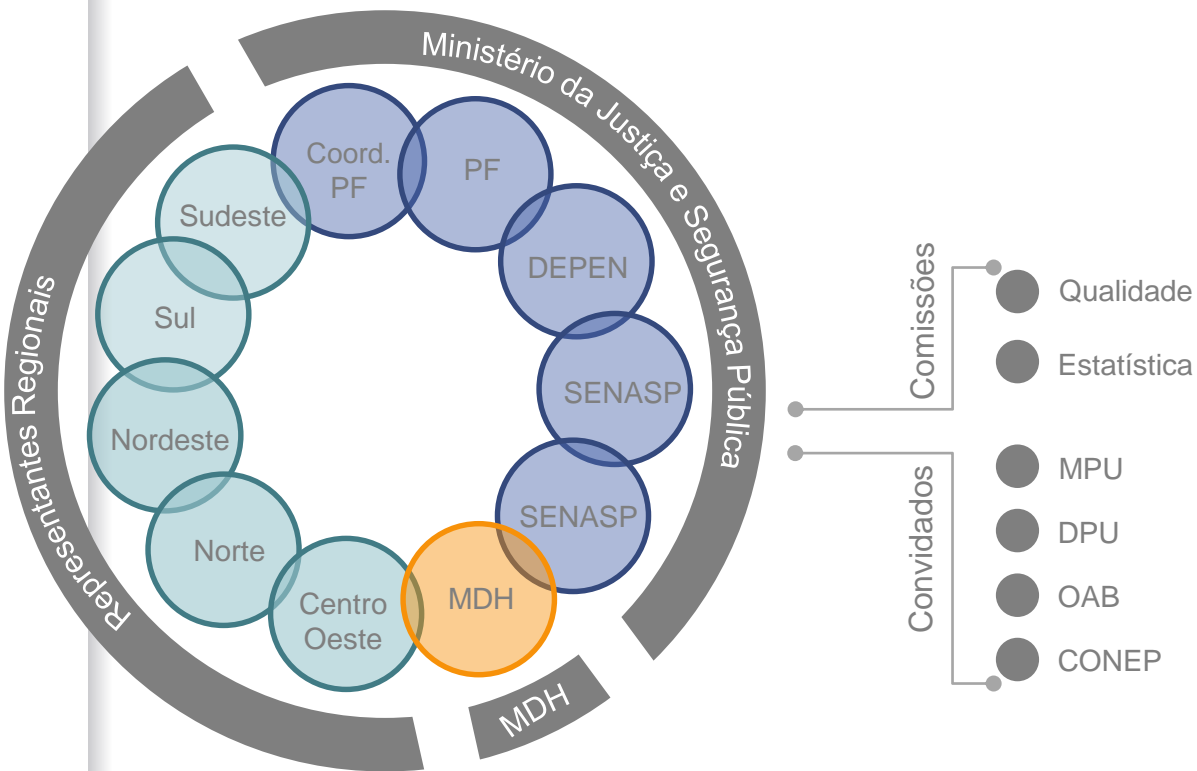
Ministério da Justiça e Segurança Pública

Representantes Regionais

MDH

Coord. PF

PF

DEPEN

SENASP

SENASP

MDH

Centro Oeste

Norte

Nordeste

Sul

Sudeste

Comissões

Qualidade

Estatística

Convidados

MPU

DPU

OAB

CONEP